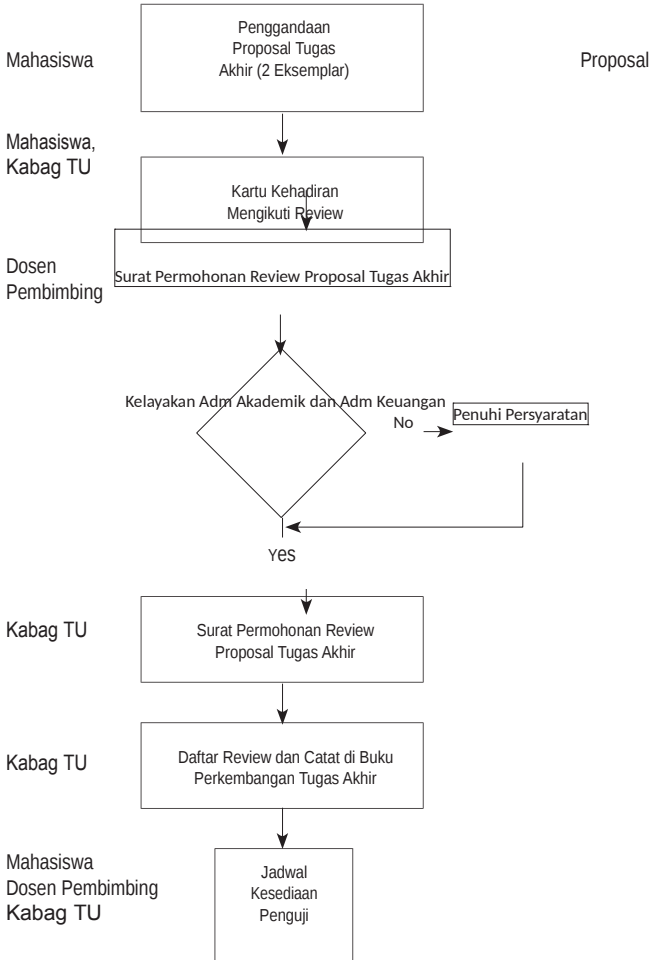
Mahasiswa

Penggandaan Proposal Tugas Akhir (2 Eksemplar)

Proposal

Mahasiswa, Kabag TU

Kartu Kehadiran Mengikuti Review

Dosen Pembimbing

Surat Permohonan Review Proposal Tugas Akhir

Kelayakan Adm Akademik dan Adm Keuangan

No

Penuhi Persyaratan

Yes

Kabag TU

Surat Permohonan Review Proposal Tugas Akhir

Kabag TU

Daftar Review dan Catat di Buku Perkembangan Tugas Akhir

Mahasiswa
Dosen Pembimbing
Kabag TU

Jadwal Kesediaan Penguji